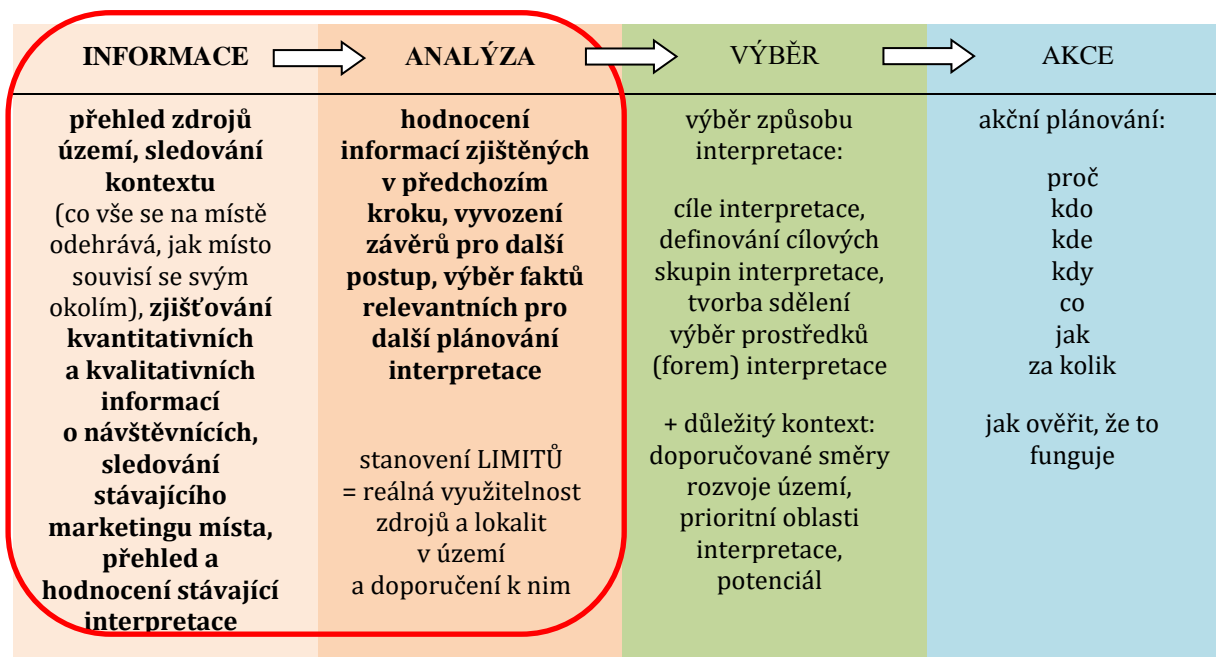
| INFORMACE | ANALÝZA | VÝBĚR | AKCE |
|---|---|---|---|
| **přehled zdrojů území, sledování kontextu** (co vše se na místě odehrává, jak místo souvisí se svým okolím), **zjišťování kvantitativních a kvalitativních informací o návštěvnících, sledování stávajícího marketingu místa, přehled a hodnocení stávající interpretace** | **hodnocení informací zjištěných v předchozím kroku, vyvození závěrů pro další postup, výběr faktů relevantních pro další plánování interpretace** <br><br> stanovení LIMITŮ = reálná využitelnost zdrojů a lokalit v území a doporučení k nim | výběr způsobu interpretace: <br><br> cíle interpretace, definování cílových skupin interpretace, tvorba sdělení výběr prostředků (forem) interpretace <br><br> + důležitý kontext: doporučované směry rozvoje území, prioritní oblasti interpretace, potenciál | akční plánování: <br><br> proč <br> kdo <br> kde <br> kdy <br> co <br> jak <br> za kolik <br><br> jak ověřit, že to funguje |